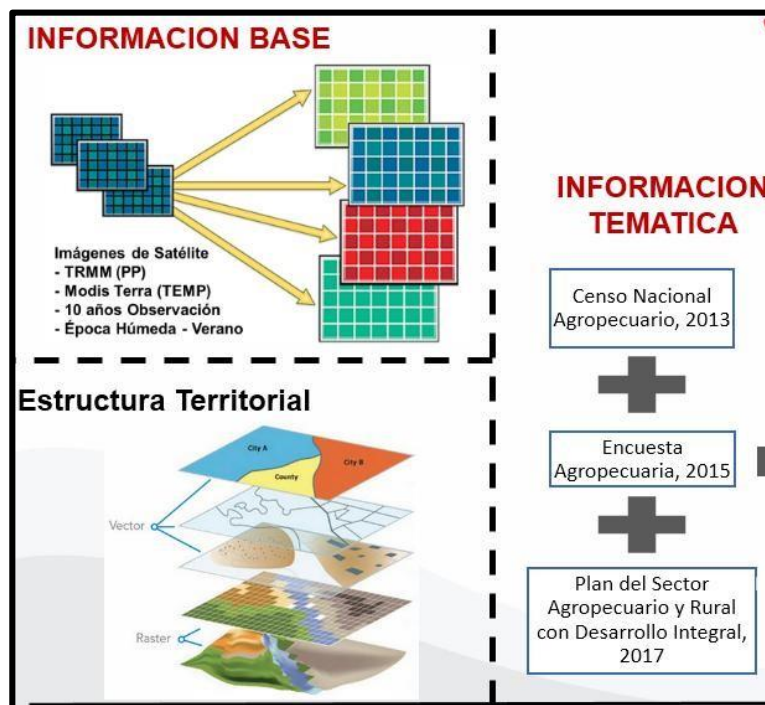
INFORMACION BASE

Imágenes de Satélite
- TRMM (PP)
- Modis Terra (TEMP)
- 10 años Observación
- Época Húmeda - Verano

Estructura Territorial

City A
County
City B
Vector
Raster

INFORMACION
TEMATICA

Censo Nacional Agropecuario, 2013

Encuesta Agropecuaria, 2015

Plan del Sector Agropecuario y Rural con Desarrollo Integral, 2017